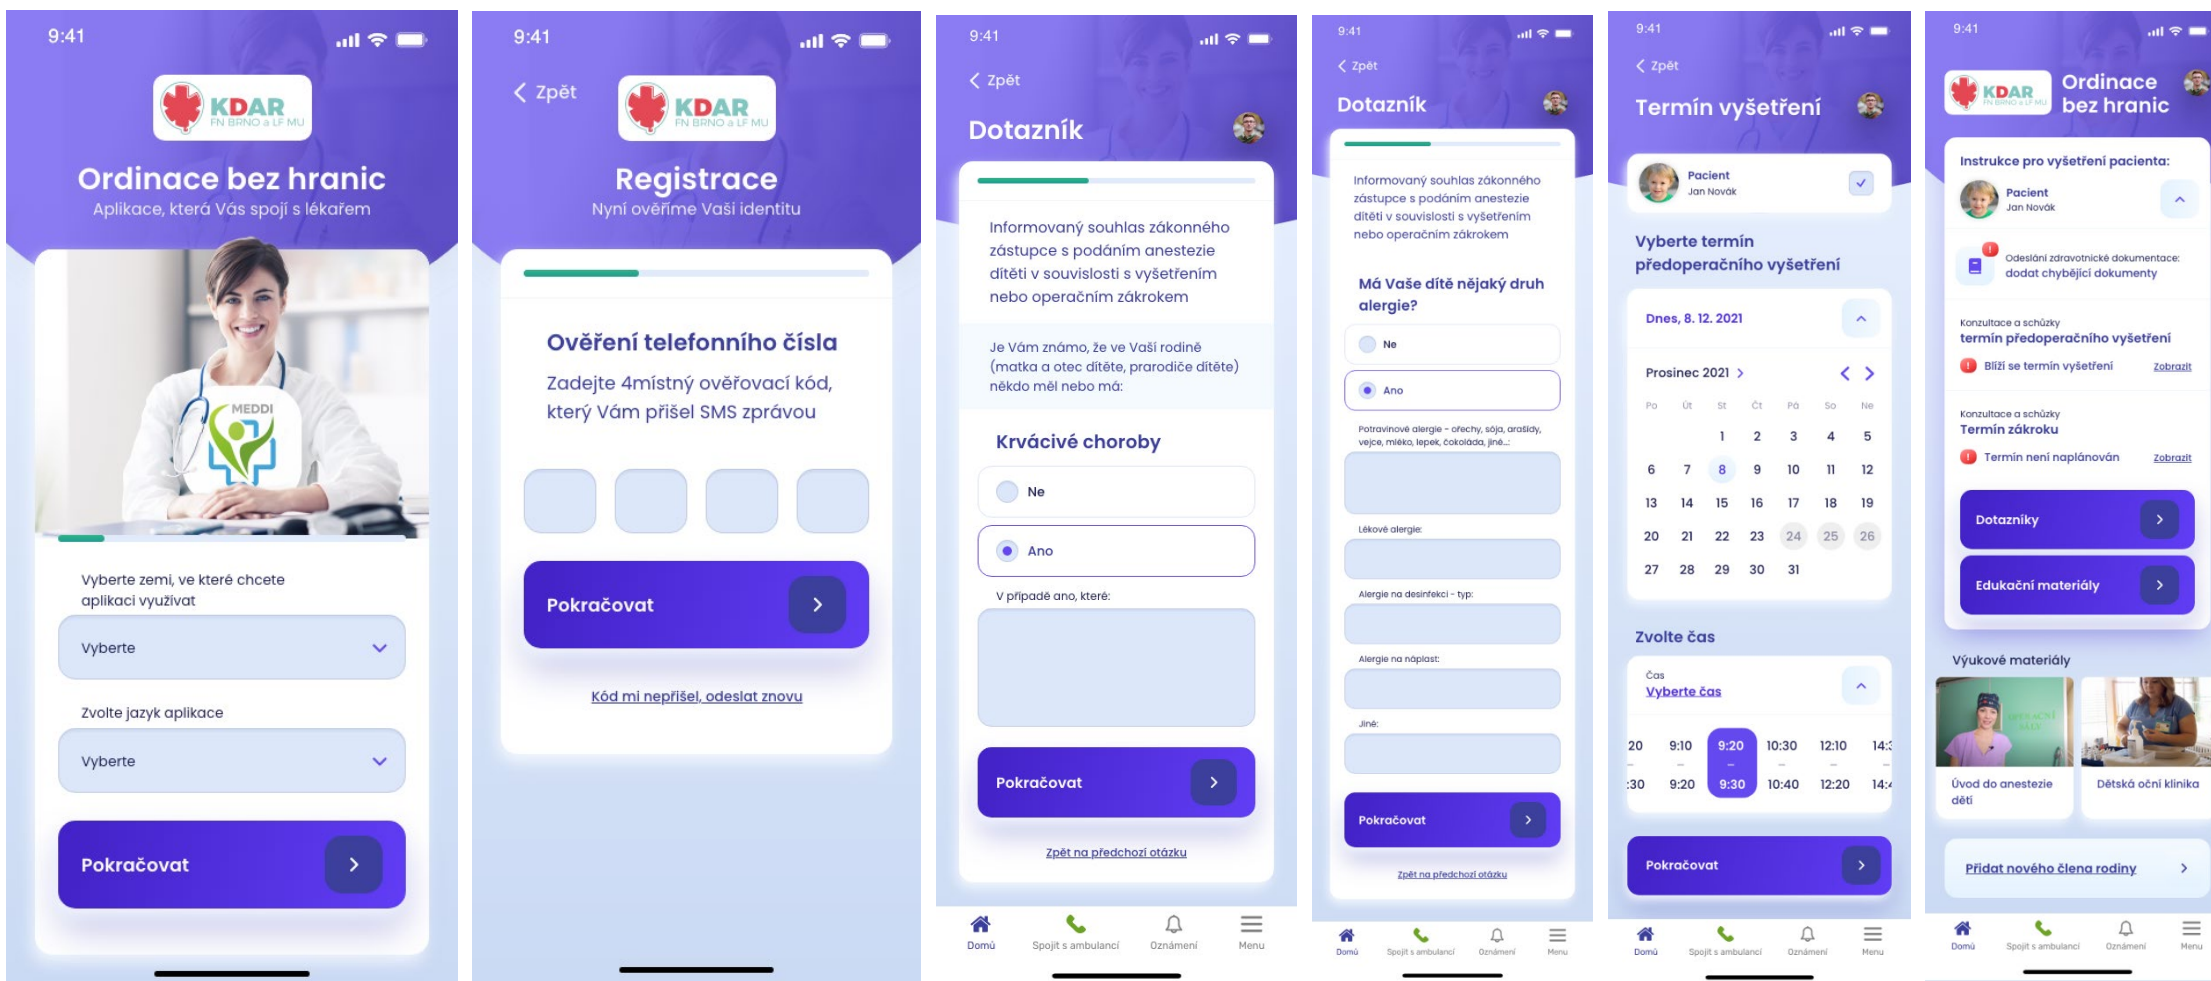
9:41

KDAR
FN BRNO a LF MU

Ordinace bez hranic
Aplikace, která Vás spojí s lékařem

MEDDI

Vyberte zemi, ve které chcete aplikaci využívat

Vyberte

Zvolte jazyk aplikace

Vyberte

Pokračovat

9:41

Zpět

KDAR
FN BRNO a LF MU

Registrace
Nyní ověříme Vaši identitu

Ověření telefonního čísla
Zadejte 4místný ověřovací kód, který Vám přišel SMS zprávou

Pokračovat

Kód mi nepřišel, odeslat znovu

9:41

Zpět

Dotazník

Informovaný souhlas zákonného zástupce s podáním anestezie dítěti v souvislosti s vyšetřením nebo operačním zákrokem

Je Vám známo, že ve Vaší rodině (matka a otec dítěte, prarodiče dítěte) někdo měl nebo má:

Krvácivé choroby

Ne

Ano

V případě ano, které:

Pokračovat

Zpět na předchozí otázku

Domů Spojit s ambulancí Oznámení Menu

9:41

Zpět

Dotazník

Informovaný souhlas zákonného zástupce s podáním anestezie dítěti v souvislosti s vyšetřením nebo operačním zákrokem

Má Vaše dítě nějaký druh alergie?

Ne

Ano

Potravinové alergie - ořechy, sója, arašídy, vejce, mléko, lepek, čokoláda, jiné..:

Lékové alergie:

Alergie na desinfekci - typ:

Alergie na náplast:

Jiné:

Pokračovat

Zpět na předchozí otázku

Domů Spojit s ambulancí Oznámení Menu

9:41

Zpět

Termín vyšetření

Pacient
Jan Novák

Vyberte termín předoperačního vyšetření

Dnes, 8. 12. 2021

Prosinec 2021

| Po | Út | St | Čt | Pá | So | Ne |
|---|---|---|---|---|---|---|
| | | 1 | 2 | 3 | 4 | 5 |
| 6 | 7 | 8 | 9 | 10 | 11 | 12 |
| 13 | 14 | 15 | 16 | 17 | 18 | 19 |
| 20 | 21 | 22 | 23 | 24 | 25 | 26 |
| 27 | 28 | 29 | 30 | 31 | | |

Zvolte čas

Čas
Vyberte čas

20 9:10 9:20 10:30 12:10 14:
:30 9:20 9:30 10:40 12:20 14:

Pokračovat

Domů Spojit s ambulancí Oznámení Menu

9:41

KDAR
FN BRNO a LF MU

Ordinace bez hranic

Instrukce pro vyšetření pacienta:

Pacient
Jan Novák

Odeslání zdravotnické dokumentace: dodat chybějící dokumenty

Konzultace a schůzky
termín předoperačního vyšetření
Blíží se termín vyšetření Zobrazit

Konzultace a schůzky
Termín zákroku
Termín není naplánován Zobrazit

Dotazníky

Edukační materiály

Výukové materiály

Úvod do anestezie dětí

Dětská oční klinika

Přidat nového člena rodiny

Domů Spojit s ambulancí Oznámení Menu